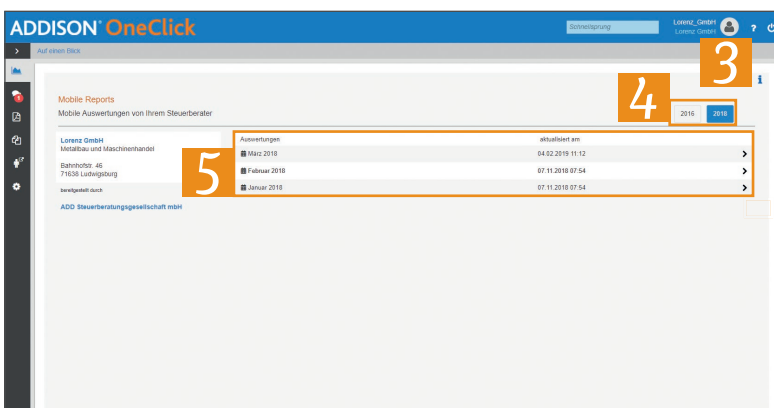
ADDISON OneClick

Schnellsprung

Lorenz_GmbH
Lorenz GmbH

?

Auf einen Blick

3

Mobile Reports
Mobile Auswertungen von Ihrem Steuerberater

4

2016
2018

Lorenz GmbH
Metallbau und Maschinenhandel

Bahnhofstr. 46
71638 Ludwigsburg

bereitgestellt durch

ADD Steuerberatungsgesellschaft mbH

5

| Auswertungen | aktualisiert am | |
|---|---|---|
| März 2018 | 04.02.2019 11:12 | > |
| Februar 2018 | 07.11.2018 07:54 | > |
| Januar 2018 | 07.11.2018 07:54 | > |